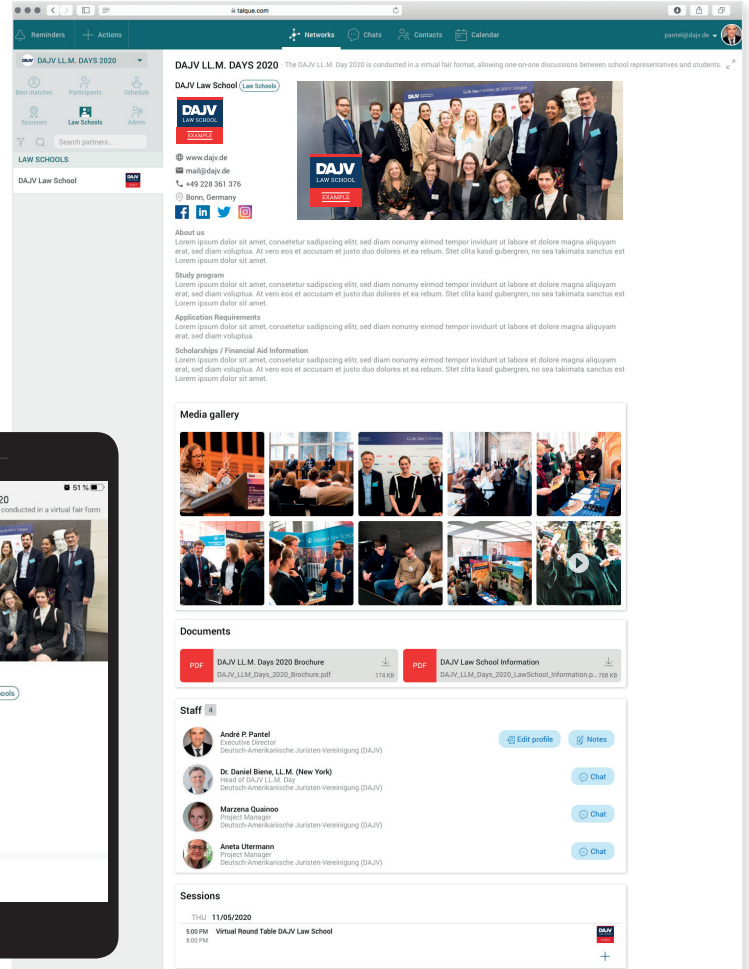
talque.com

Reminders Actions Networks Chats Contacts Calendar pantel@dajv.de

DAJV LL.M. DAYS 2020

Best matches Participants Schedule
Sponsors Law Schools Admin

Search partners...

LAW SCHOOLS

DAJV Law School

DAJV LL.M. DAYS 2020 · The DAJV LL.M. Day 2020 is conducted in a virtual fair format, allowing one-on-one discussions between school representatives and students.

DAJV Law School Law Schools

DAJV LAW SCHOOL EXAMPLE

www.dajv.de
mail@dajv.de
+49 228 361 376
Bonn, Germany

About us
Lorem ipsum dolor sit amet, consetetur sadipscing elitr, sed diam nonumy eirmod tempor invidunt ut labore et dolore magna aliquyam erat, sed diam voluptua. At vero eos et accusam et justo duo dolores et ea rebum. Stet clita kasd gubergren, no sea takimata sanctus est Lorem ipsum dolor sit amet.

Study program
Lorem ipsum dolor sit amet, consetetur sadipscing elitr, sed diam nonumy eirmod tempor invidunt ut labore et dolore magna aliquyam erat, sed diam voluptua. At vero eos et accusam et justo duo dolores et ea rebum. Stet clita kasd gubergren, no sea takimata sanctus est Lorem ipsum dolor sit amet.

Application Requirements
Lorem ipsum dolor sit amet, consetetur sadipscing elitr, sed diam nonumy eirmod tempor invidunt ut labore et dolore magna aliquyam erat, sed diam voluptua.

Scholarships / Financial Aid Information
Lorem ipsum dolor sit amet, consetetur sadipscing elitr, sed diam nonumy eirmod tempor invidunt ut labore et dolore magna aliquyam erat, sed diam voluptua. At vero eos et accusam et justo duo dolores et ea rebum. Stet clita kasd gubergren, no sea takimata sanctus est Lorem ipsum dolor sit amet.

Media gallery

Documents

PDF DAJV LL.M. Days 2020 Brochure
DAJV_LLM_Days_2020_Brochure.pdf 178 KB

PDF DAJV Law School Information
DAJV_LLM_Days_2020_LawSchool_Information.p... 768 KB

Staff 4

André P. Pantel
Executive Director
Deutsch-Amerikanische Juristen-Vereinigung (DAJV)
Edit profile Notes

Dr. Daniel Biene, LL.M. (New York)
Head of DAJV LL.M. Day
Deutsch-Amerikanische Juristen-Vereinigung (DAJV)
Chat

Marzena Quainoo
Project Manager
Deutsch-Amerikanische Juristen-Vereinigung (DAJV)
Chat

Aneta Utermann
Project Manager
Deutsch-Amerikanische Juristen-Vereinigung (DAJV)
Chat

Sessions

THU 11/05/2020
5:00 PM 8:00 PM Virtual Round Table DAJV Law School

51 %
20
conducted in a virtual fair form
ools